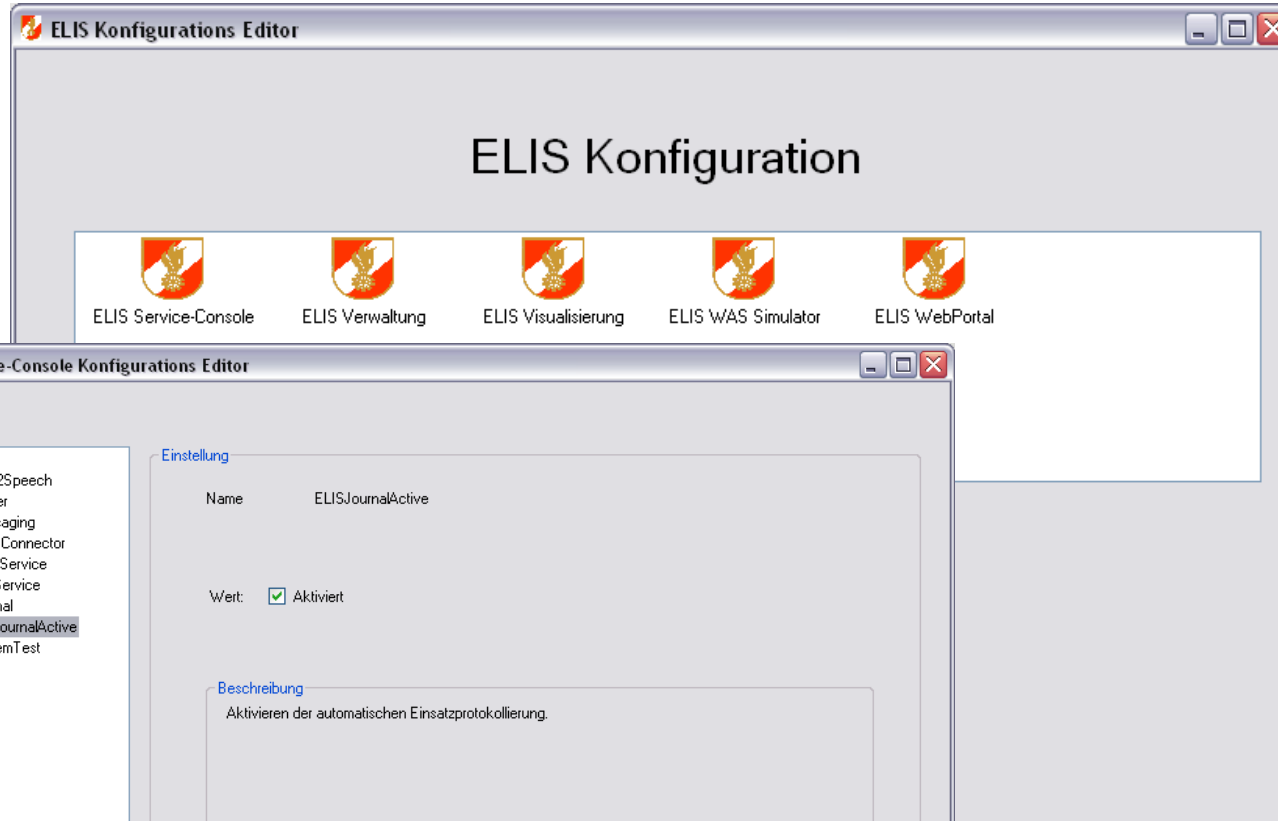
ELIS Konfigurations Editor

ELIS Konfiguration

ELIS Service-Console
ELIS Verwaltung
ELIS Visualisierung
ELIS WAS Simulator
ELIS WebPortal

e-Console Konfigurations Editor

2Speech
er
aging
Connector
Service
ervice
nal
ournalActive
emTest

Einstellung

Name ELISJournalActive

Wert: Aktiviert

Beschreibung
Aktivieren der automatischen Einsatzprotokollierung.